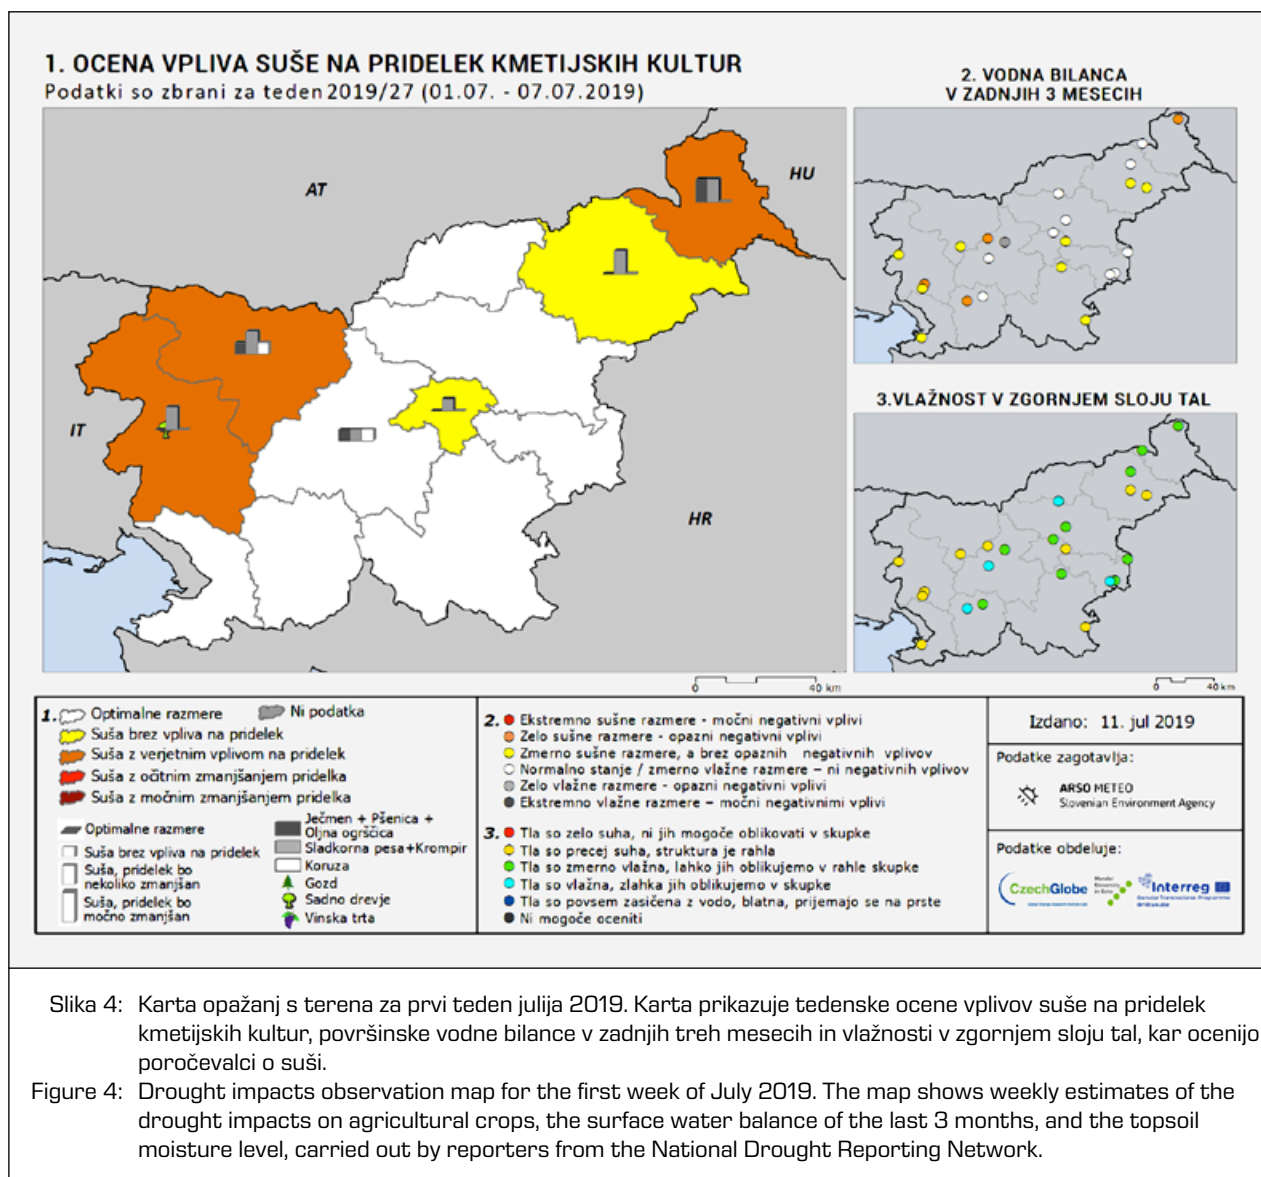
1. OCENA VPLIVA SUŠE NA PRIDELEK KMETIJSKIH KULTUR
Podatki so zbrani za teden 2019/27 (01.07. - 07.07.2019)

AT
HU
IT
HR

2. VODNA BILANCA V ZADNJIH 3 MESECIH

3.VLAŽNOST V ZGORNJEM SLOJU TAL

0 40 km
0 40 km

1. Optimalne razmere
Ni podatka
Suša brez vpliva na pridelek
Suša z verjetnim vplivom na pridelek
Suša z očitnim zmanjšanjem pridelka
Suša z močnim zmanjšanjem pridelka

Optimalne razmere
Suša brez vpliva na pridelek
Suša, pridelek bo nekoliko zmanjšan
Suša, pridelek bo močno zmanjšan

Ječmen + Pšenica + Oljna ogrščica
Sladkorna pesa+Krompir
Koruza
Gozd
Sadno drevje
Vinska trta

2. Ekstremno sušne razmere - močni negativni vplivi
Zelo sušne razmere - opazni negativni vplivi
Zmerno sušne razmere, a brez opaznih negativnih vplivov
Normalno stanje / zmerno vlažne razmere – ni negativnih vplivov
Zelo vlažne razmere - opazni negativni vplivi
Ekstremno vlažne razmere – močni negativnimi vplivi

3. Tla so zelo suha, ni jih mogoče oblikovati v skupke
Tla so precej suha, struktura je rahla
Tla so zmerno vlažna, lahko jih oblikujemo v rahle skupke
Tla so vlažna, zlahka jih oblikujemo v skupke
Tla so povsem zasičena z vodo, blatna, prijemajo se na prste
Ni mogoče oceniti

Izdano: 11. jul 2019
Podatke zagotavlja:
ARSO METEO
Slovenian Environment Agency
Podatke obdeluje:
CzechGlobe
Interreg

Slika 4: Karta opažanj s terena za prvi teden julija 2019. Karta prikazuje tedenske ocene vplivov suše na pridelek kmetijskih kultur, površinske vodne bilance v zadnjih treh mesecih in vlažnosti v zgornjem sloju tal, kar ocenijo poročevalci o suši.
Figure 4: Drought impacts observation map for the first week of July 2019. The map shows weekly estimates of the drought impacts on agricultural crops, the surface water balance of the last 3 months, and the topsoil moisture level, carried out by reporters from the National Drought Reporting Network.